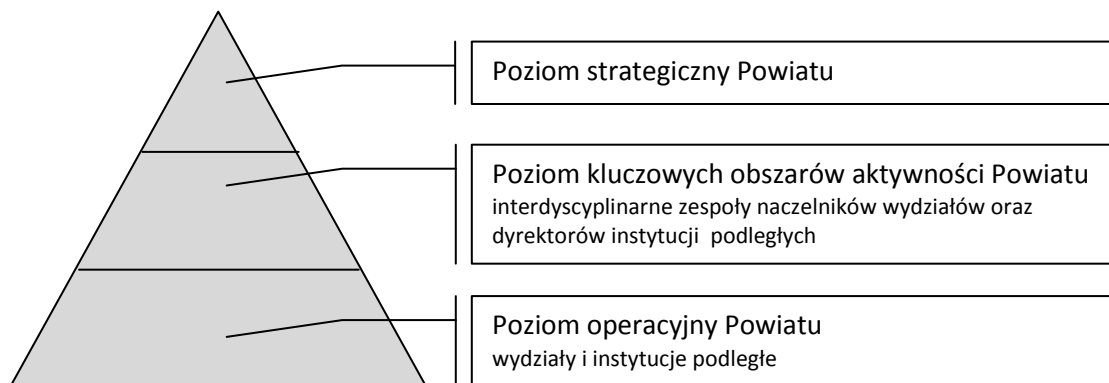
Poziom strategiczny Powiatu

Poziom kluczowych obszarów aktywności Powiatu
interdyscyplinarne zespoły naczelników wydziałów oraz dyrektorów instytucji podległych

Poziom operacyjny Powiatu
wydziały i instytucje podległe